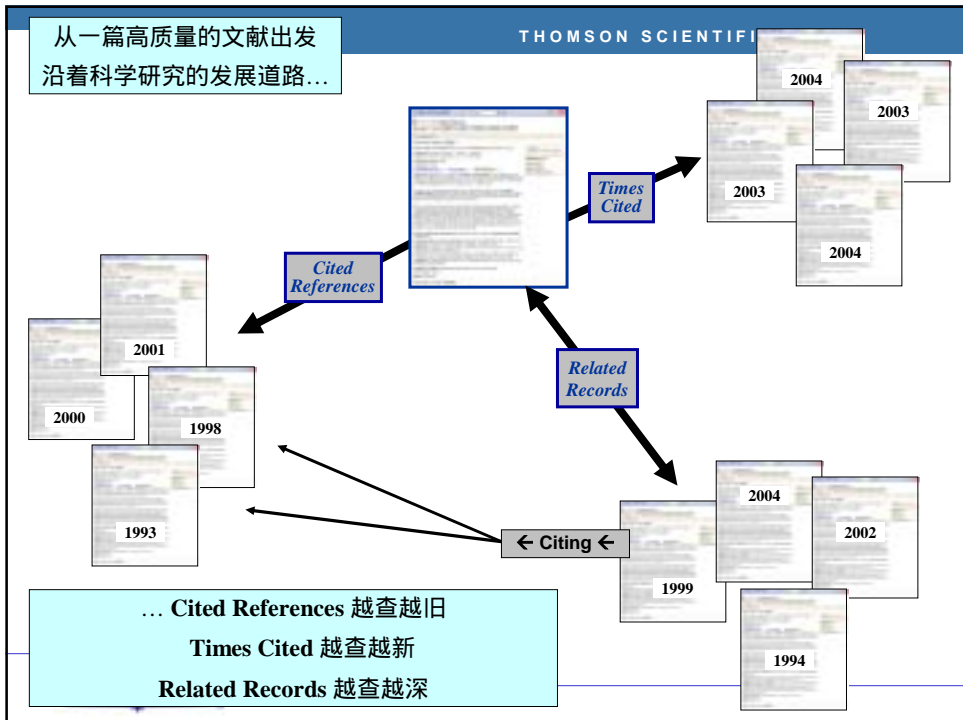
从一篇高质量的文献出发
沿着科学研究的发展道路…

THOMSON SCIENTIFI

2004

2003

2003

2004

Times Cited

Cited References

2001

2000

1998

1993

Related Records

2004

2002

1999

1994

← Citing ←

… Cited References 越查越旧

Times Cited 越查越新

Related Records 越查越深